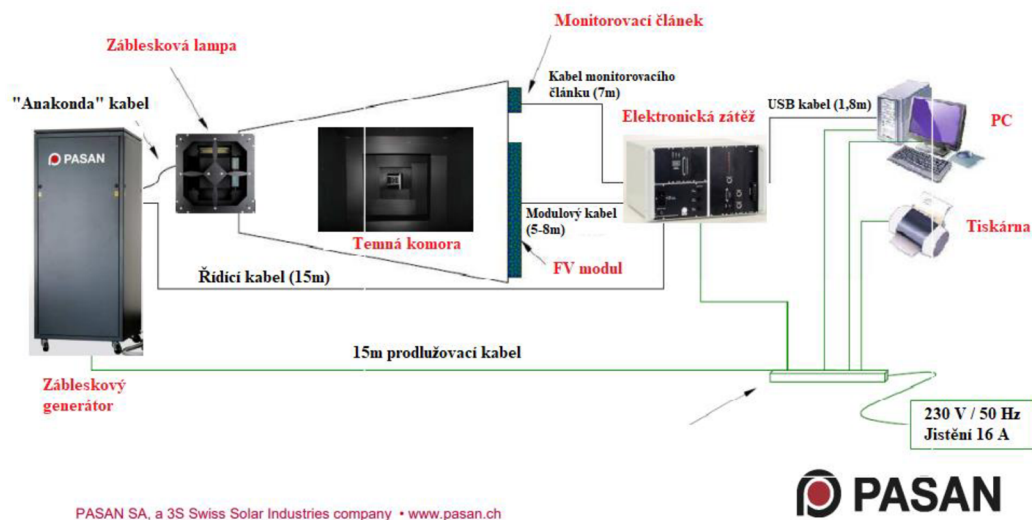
Monitorovací článek

Záblesková lampa

Kabel monitorovacího článku (7m)

"Anakonda" kabel

USB kabel (1,8m)

PC

Elektronická zátěž

PASAN

Modulový kabel (5-8m)

Tiskárna

Temná komora

FV modul

Řídící kabel (15m)

15m prodlužovací kabel

Zábleskový generátor

230 V / 50 Hz
Jistění 16 A

PASAN SA, a 3S Swiss Solar Industries company • www.pasan.ch

PASAN